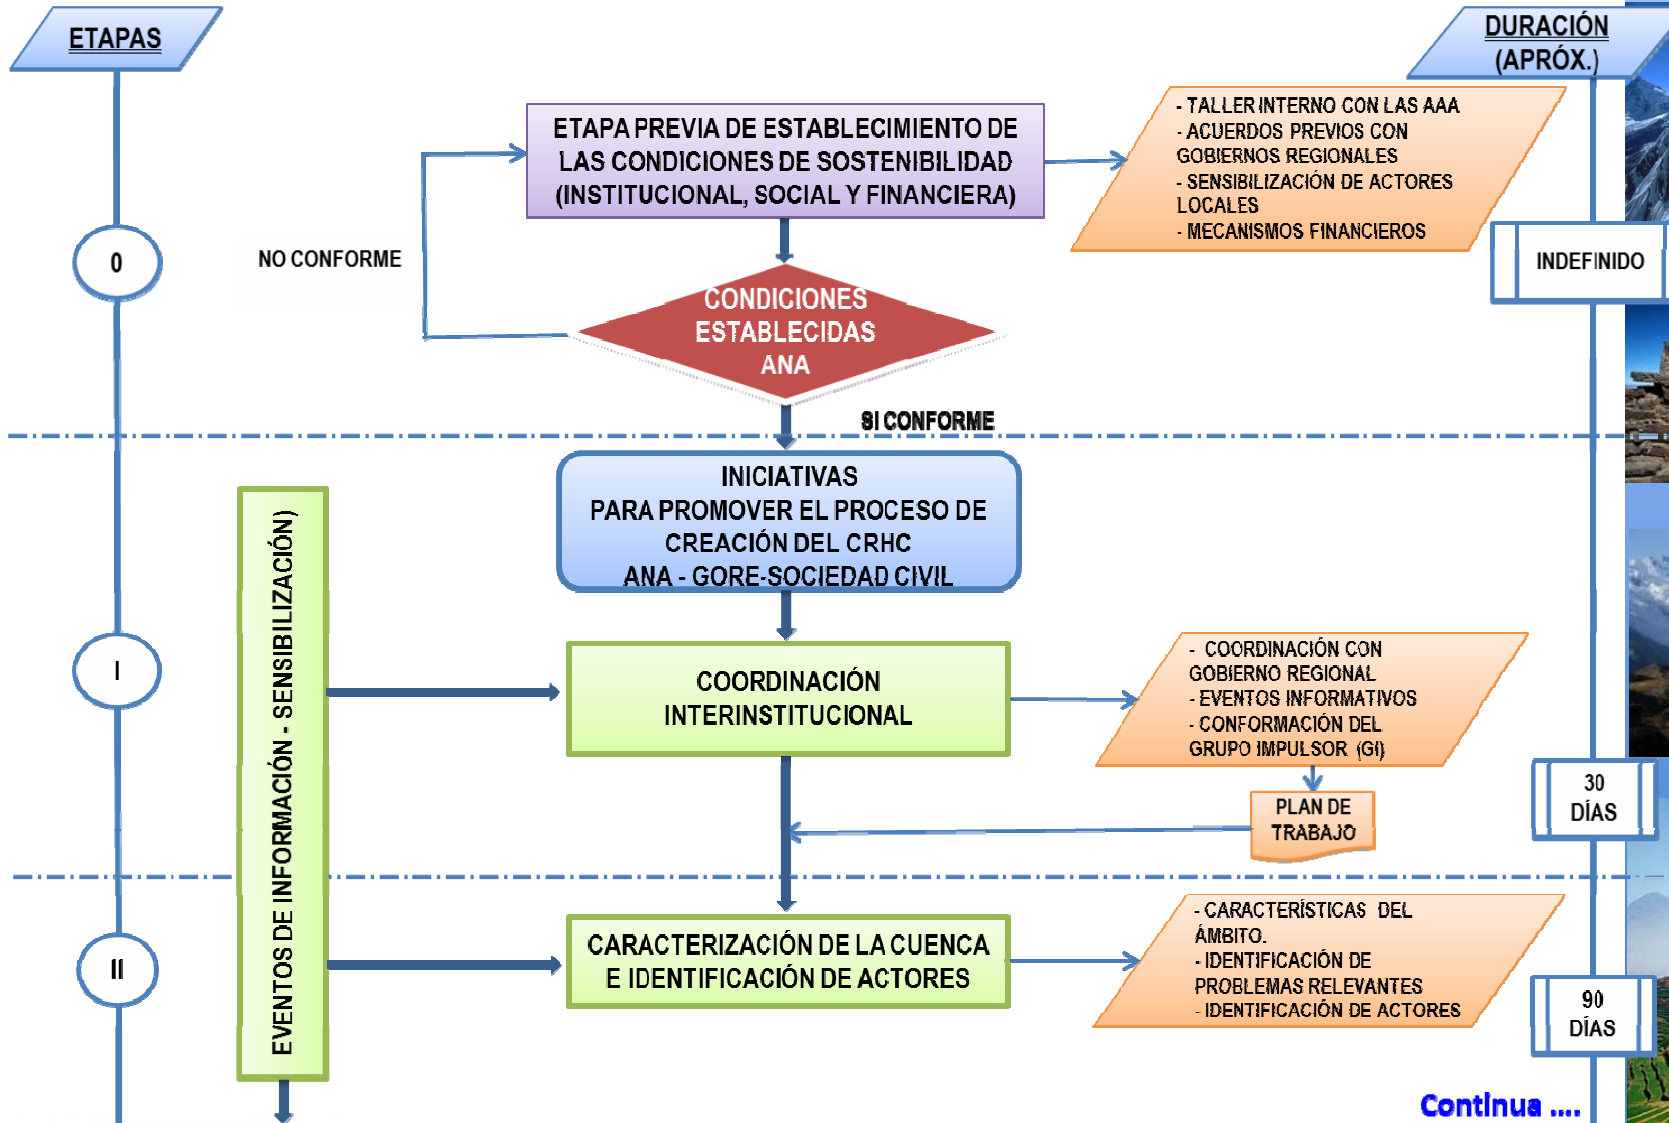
ETAPAS

DURACIÓN (APRÓX.)

ETAPA PREVIA DE ESTABLECIMIENTO DE LAS CONDICIONES DE SOSTENIBILIDAD (INSTITUCIONAL, SOCIAL Y FINANCIERA)

- TALLER INTERNO CON LAS AAA
- ACUERDOS PREVIOS CON GOBIERNOS REGIONALES
- SENSIBILIZACIÓN DE ACTORES LOCALES
- MECANISMOS FINANCIEROS

0

NO CONFORME

INDEFINIDO

CONDICIONES ESTABLECIDAS ANA

SI CONFORME

INICIATIVAS PARA PROMOVER EL PROCESO DE CREACIÓN DEL CRHC ANA - GORE-SOCIEDAD CIVIL

EVENTOS DE INFORMACIÓN - SENSIBILIZACIÓN)

I

COORDINACIÓN INTERINSTITUCIONAL

- COORDINACIÓN CON GOBIERNO REGIONAL
- EVENTOS INFORMATIVOS
- CONFORMACIÓN DEL GRUPO IMPULSOR (GI)

PLAN DE TRABAJO

30 DÍAS

II

CARACTERIZACIÓN DE LA CUENCA E IDENTIFICACIÓN DE ACTORES

- CARACTERÍSTICAS DEL ÁMBITO.
- IDENTIFICACIÓN DE PROBLEMAS RELEVANTES
- IDENTIFICACIÓN DE ACTORES

90 DÍAS

Continua ....